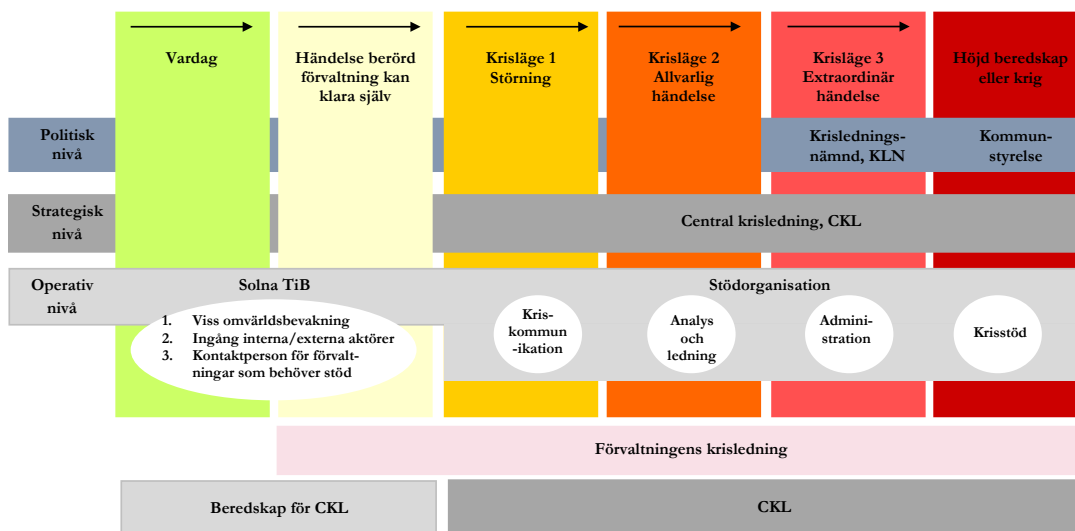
Vardag

Händelse berörd förvaltning kan klara själv

Krisläge 1 Störning

Krisläge 2 Allvarlig händelse

Krisläge 3 Extraordinär händelse

Höjd beredskap eller krig

Politisk nivå

Krisledningsnämnd, KLN

Kommunstyrelse

Strategisk nivå

Central krisledning, CKL

Operativ nivå

Solna TiB

1. Viss omvärldsbevakning
2. Ingång interna/externa aktörer
3. Kontaktperson för förvaltningar som behöver stöd

Stödorganisation

Kriskommunikation

Analys och ledning

Administration

Krisstöd

Förvaltningens krisledning

Beredskap för CKL

CKL